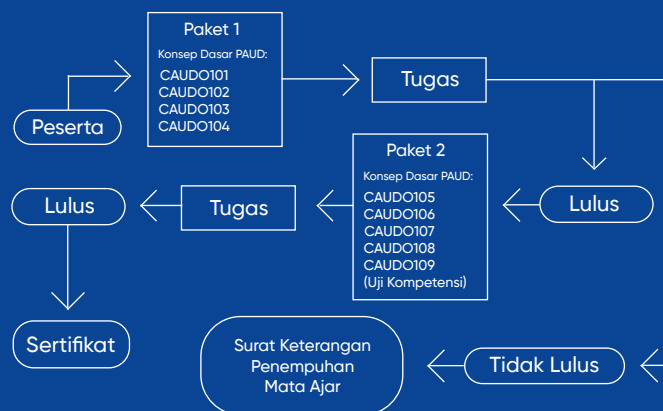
Paket 1
Konsep Dasar PAUD:
CAUDO101
CAUDO102
CAUDO103
CAUDO104

Peserta

Tugas

Paket 2
Konsep Dasar PAUD:
CAUDO105
CAUDO106
CAUDO107
CAUDO108
CAUDO109
(Uji Kompetensi)

Lulus

Tugas

Lulus

Sertifikat

Surat Keterangan Penempuhan Mata Ajar

Tidak Lulus